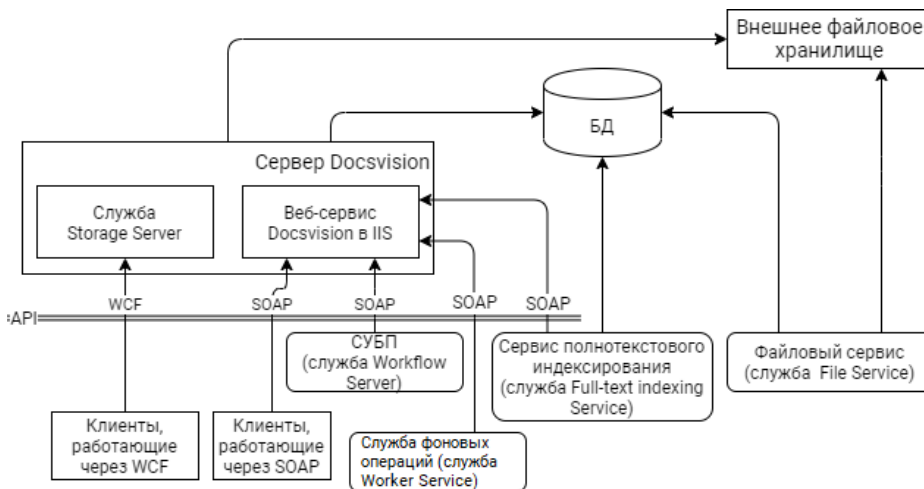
Внешнее файловое хранилище

БД

Сервер Docsvision

Служба Storage Server

Веб-сервис Docsvision в IIS

API

WCF

SOAP

SOAP

SOAP

SOAP

СУБП (служба Workflow Server)

Сервис полнотекстового индексирования (служба Full-text indexing Service)

Файловый сервис (служба File Service)

Клиенты, работающие через WCF

Клиенты, работающие через SOAP

Служба фоновых операций (служба Worker Service)